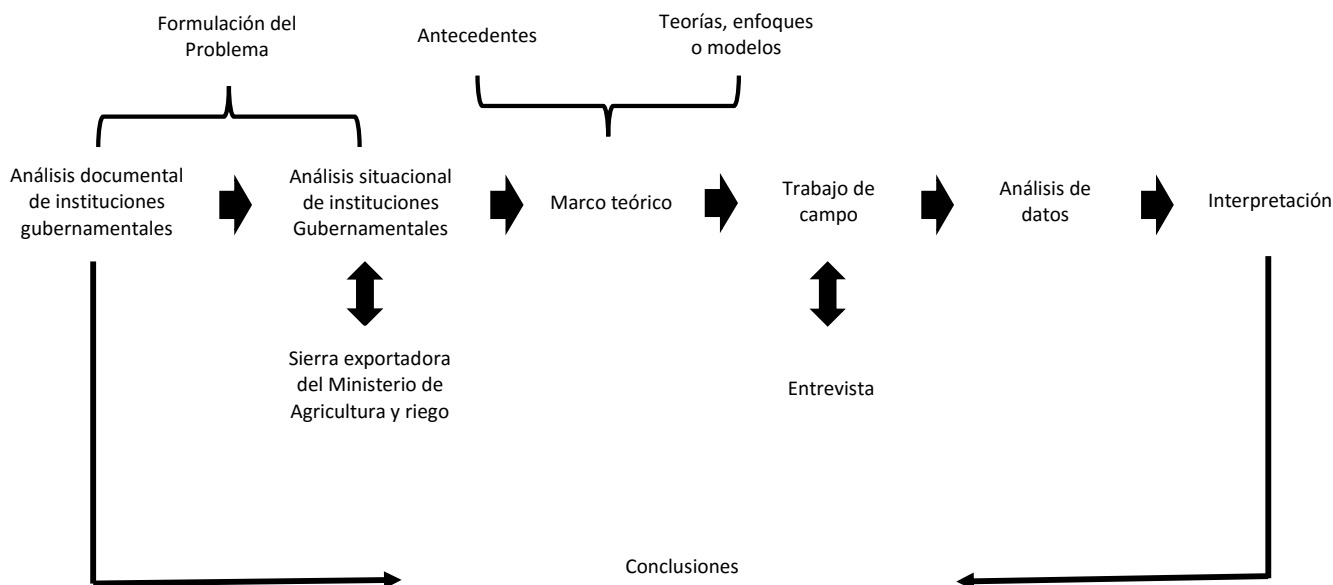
Formulación del Problema

Antecedentes

Teorías, enfoques o modelos

Análisis documental de instituciones gubernamentales

Análisis situacional de instituciones Gubernamentales

Marco teórico

Trabajo de campo

Análisis de datos

Interpretación

Sierra exportadora del Ministerio de Agricultura y riego

Entrevista

Conclusiones